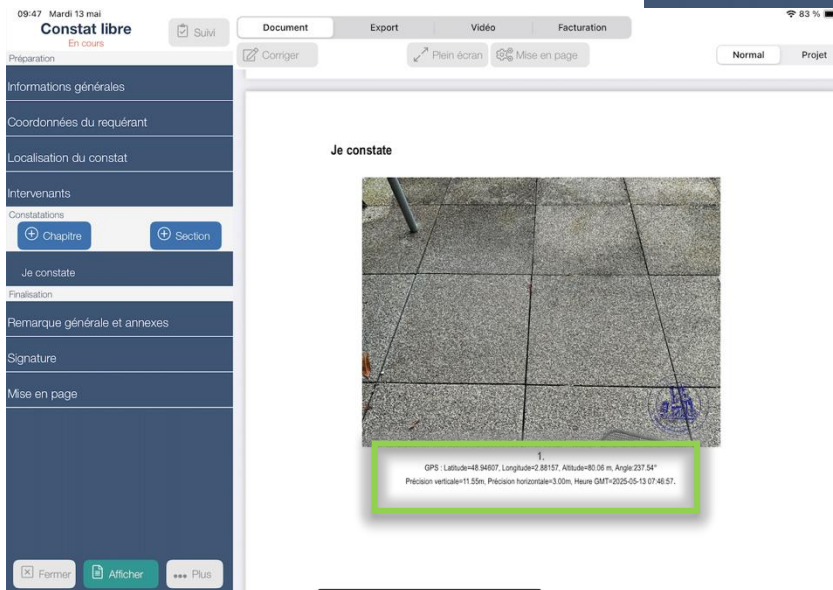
09:47 Mardi 13 mai
83 %

Constat libre
En cours
Suivi

Document | Export | Vidéo | Facturation

Corriger
Plein écran
Mise en page

Normal | Projet

Préparation
Informations générales
Coordonnées du requérant
Localisation du constat
Intervenants
Constatations
Chapitre
Section
Je constate
Finalisation
Remarque générale et annexes
Signature
Mise en page

Fermer
Afficher
Plus

Je constate

1.
GPS : Latitude=48.94607, Longitude=2.88157, Altitude=80.06 m, Angle:237.54°
Précision verticale=11.55m, Précision horizontale=3.00m, Heure GMT=2025-05-13 07:46:57.